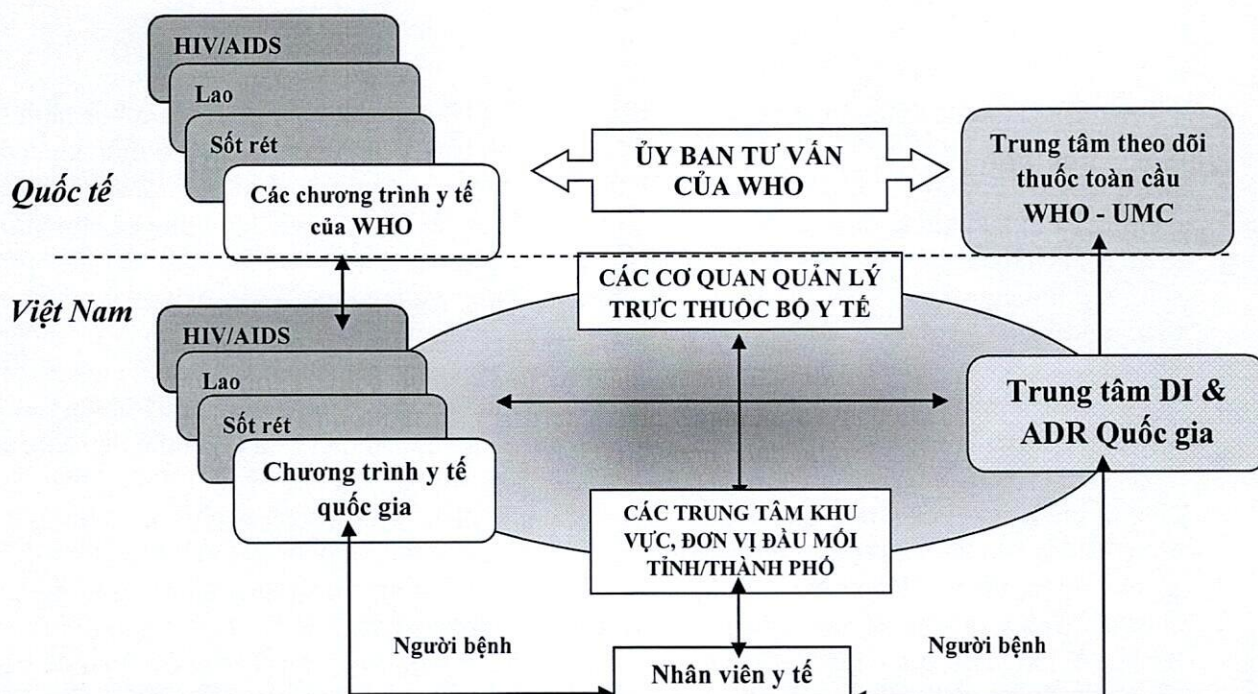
HIV/AIDS

Lao

Sốt rét

Quốc tế

Các chương trình y tế của WHO

ỦY BAN TƯ VẤN CỦA WHO

Trung tâm theo dõi thuốc toàn cầu WHO - UMC

Việt Nam

CÁC CƠ QUAN QUẢN LÝ TRỰC THUỘC BỘ Y TẾ

HIV/AIDS

Lao

Sốt rét

Chương trình y tế quốc gia

Trung tâm DI & ADR Quốc gia

CÁC TRUNG TÂM KHU VỰC, ĐƠN VỊ ĐẦU MỐI TỈNH/THÀNH PHỐ

Người bệnh

Người bệnh

Nhân viên y tế